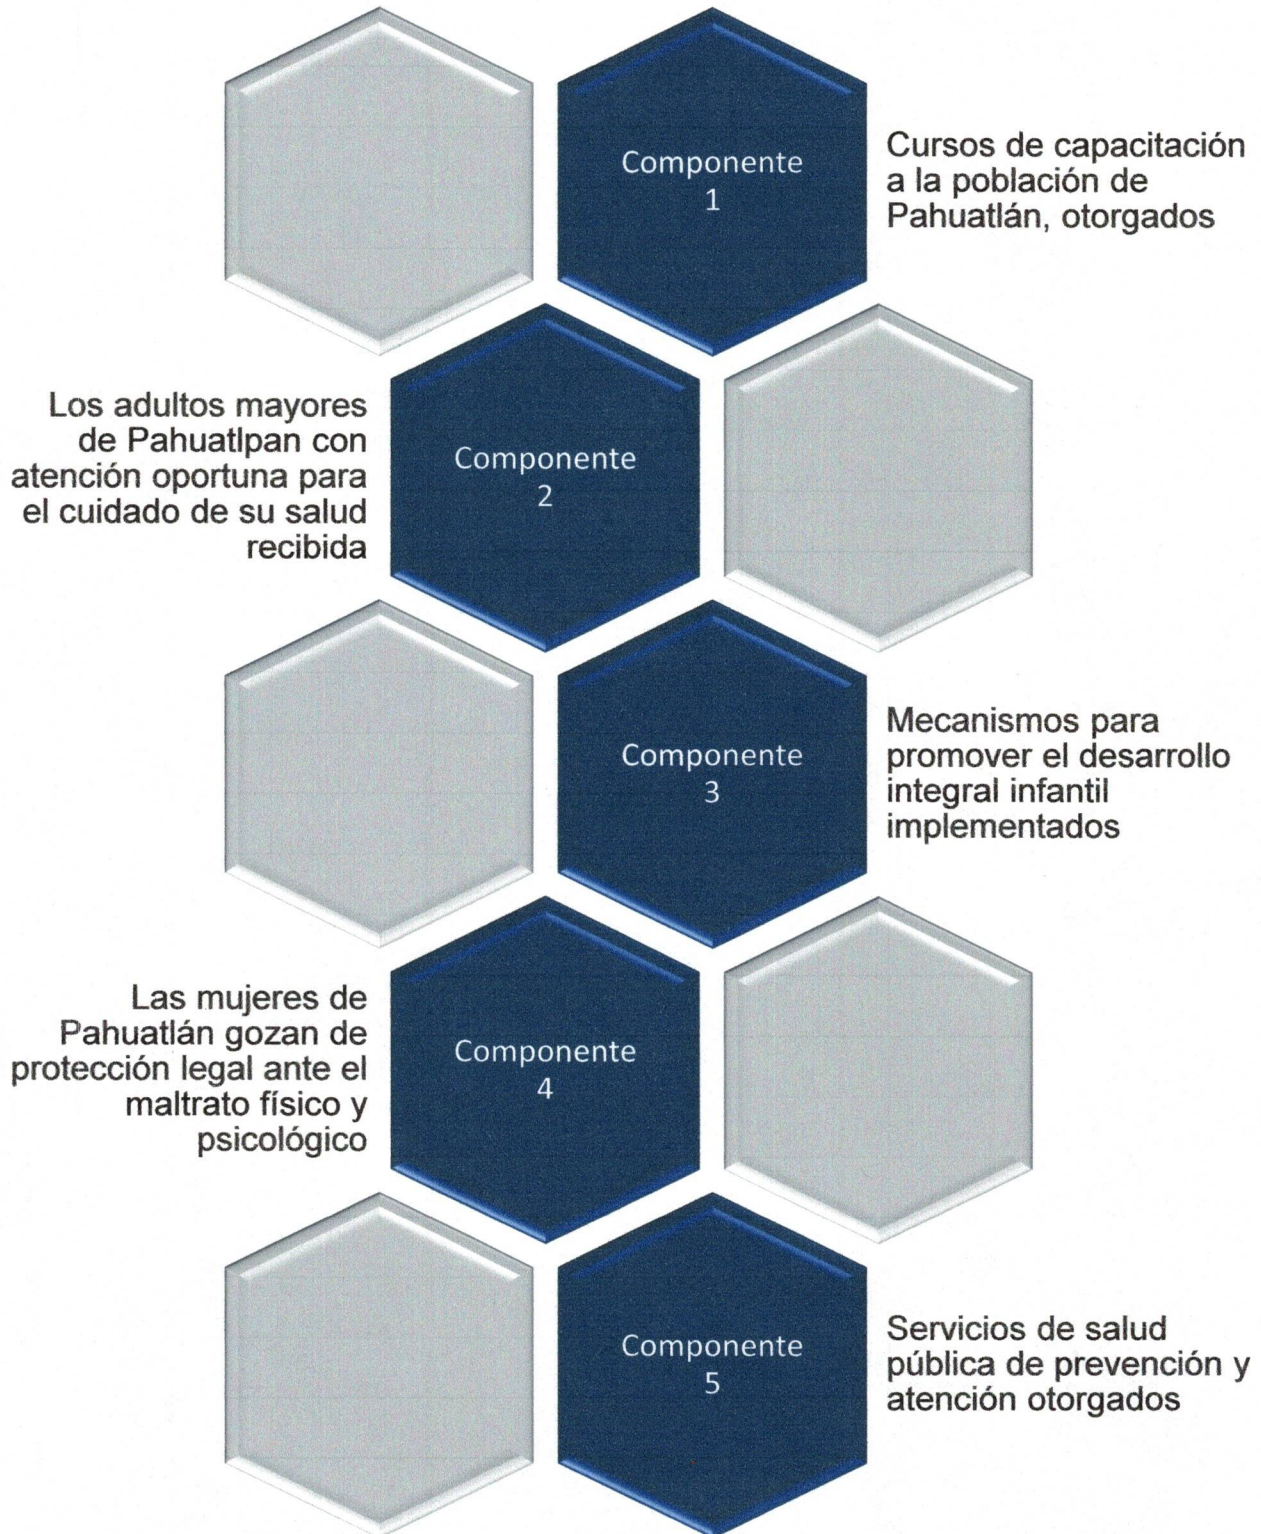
Componente 1

Cursos de capacitación a la población de Pahuatlán, otorgados

Los adultos mayores de Pahuatlpan con atención oportuna para el cuidado de su salud recibida

Componente 2

Componente 3

Mecanismos para promover el desarrollo integral infantil implementados

Las mujeres de Pahuatlán gozan de protección legal ante el maltrato físico y psicológico

Componente 4

Componente 5

Servicios de salud pública de prevención y atención otorgados